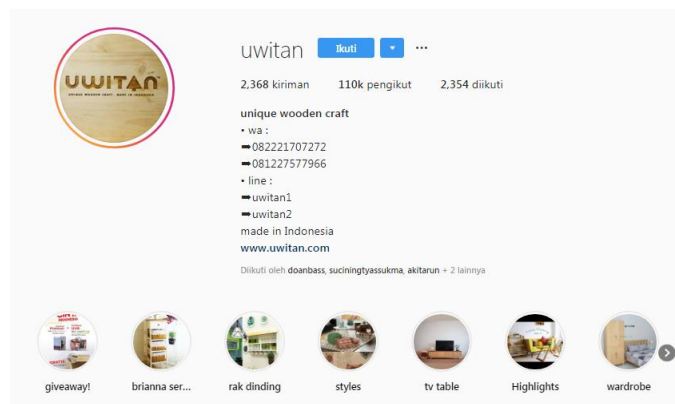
UWITAN
UNIQUE WOODEN CRAFT · MADE IN INDONESIA

uwitan Ikuti ▾ ···

2,368 kiriman 110k pengikut 2,354 diikuti

unique wooden craft
• wa :
➡082221707272
➡081227577966
• line :
➡uwitan1
➡uwitan2
made in Indonesia
www.uwitan.com

Diikuti oleh doanbass, suciningtyassukma, akitarun + 2 lainnya

giveaway! brianna ser... rak dinding styles tv table Highlights wardrobe